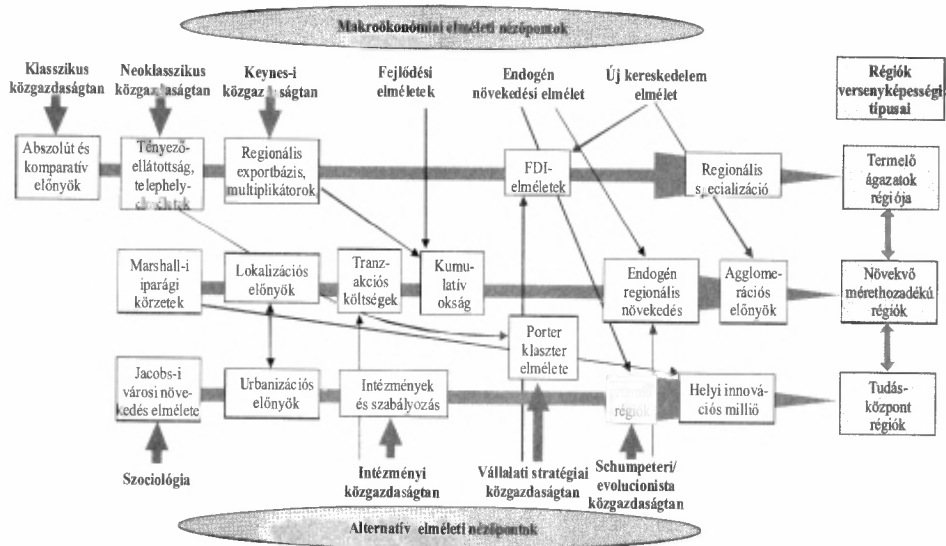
Makroökonómiai elméleti nézőpontok

Klasszikus közgazdaságtan

Neoklasszikus közgazdaságtan

Keynes-i közgazdaságtan

Fejlődési elméletek

Endogén növekedési elmélet

Új kereskedelem elmélet

Régiók versenyképességi típusai

Abszolút és komparatív előnyök

Tényezőellátottság, telephelyelméletek

Regionális exportbázis, multiplikátorok

FDI-elméletek

Regionális specializáció

Termelő ágazatok régiója

Marshall-i iparági körzetek

Lokalizációs előnyök

Tranzakciós költségek

Kumulatív okság

Endogén regionális növekedés

Agglomerációs előnyök

Növekvő mérethozadékú régiók

Porter klaszter elmélete

Jacobs-i városi növekedés elmélete

Urbanizációs előnyök

Intézmények és szabályozás

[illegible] régiók

Helyi innovációs millió

Tudásközpont régiók

Szociológia

Intézményi közgazdaságtan

Vállalati stratégiai közgazdaságtan

Schumpeteri/ evolucionista közgazdaságtan

Alternatív elméleti nézőpontok